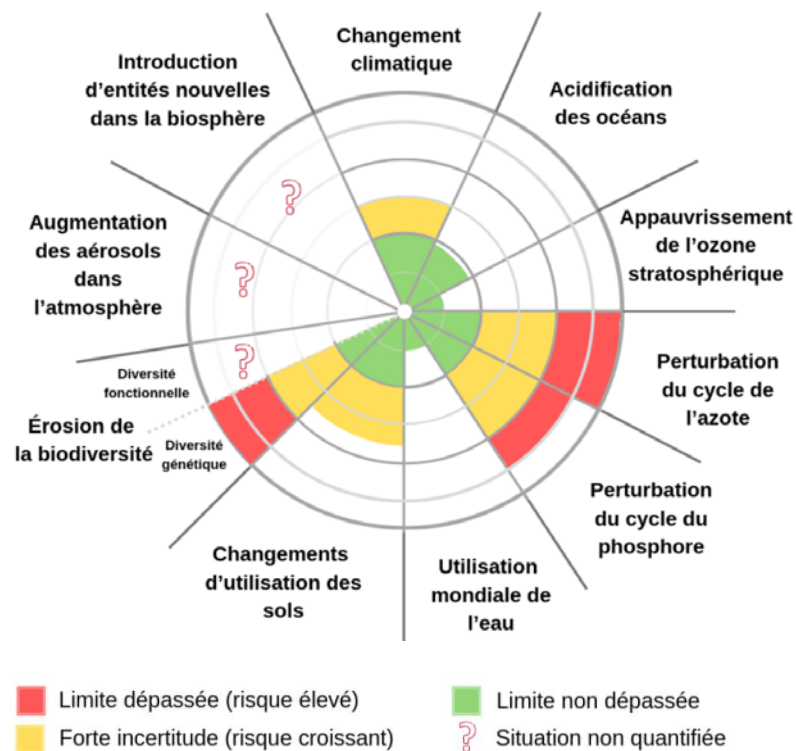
Changement climatique

Acidification des océans

Appauvrissement de l'ozone stratosphérique

Perturbation du cycle de l'azote

Perturbation du cycle du phosphore

Utilisation mondiale de l'eau

Changements d'utilisation des sols

Érosion de la biodiversité

Diversité fonctionnelle

Diversité génétique

Augmentation des aérosols dans l'atmosphère

Introduction d'entités nouvelles dans la biosphère

?

?

?

Limite dépassée (risque élevé)

Forte incertitude (risque croissant)

Limite non dépassée

? Situation non quantifiée